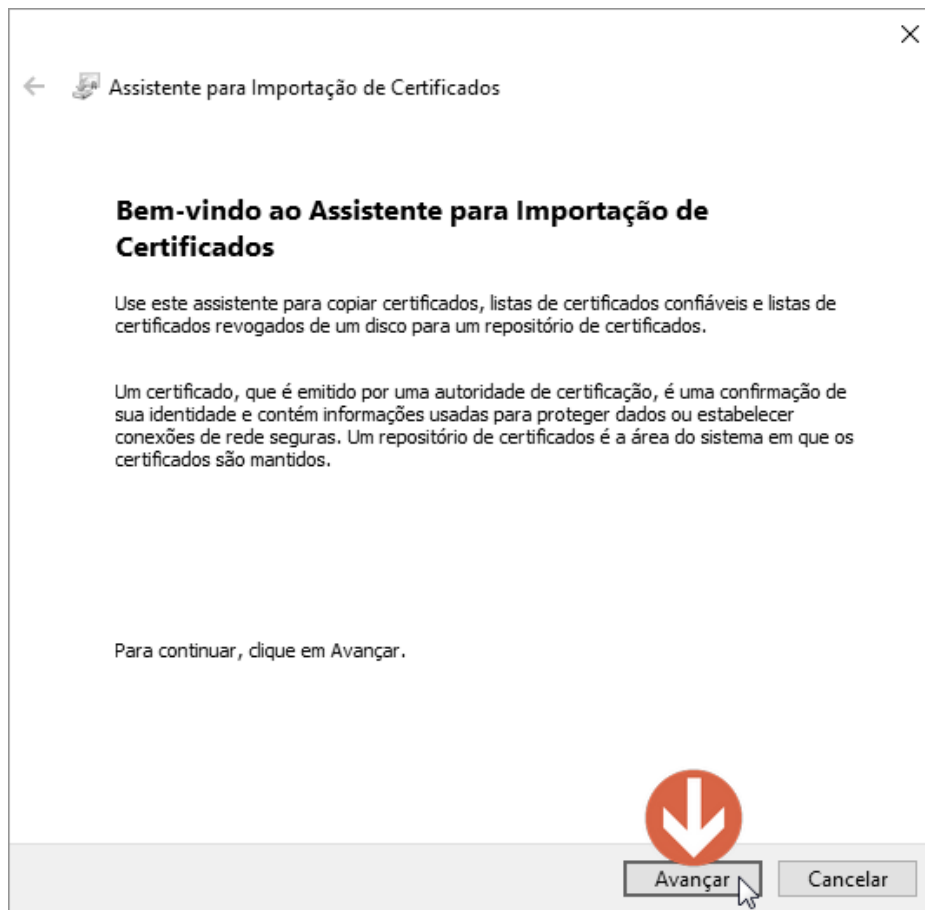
Assistente para Importação de Certificados

Bem-vindo ao Assistente para Importação de Certificados

Use este assistente para copiar certificados, listas de certificados confiáveis e listas de certificados revogados de um disco para um repositório de certificados.

Um certificado, que é emitido por uma autoridade de certificação, é uma confirmação de sua identidade e contém informações usadas para proteger dados ou estabelecer conexões de rede seguras. Um repositório de certificados é a área do sistema em que os certificados são mantidos.

Para continuar, clique em Avançar.

Avançar

Cancelar